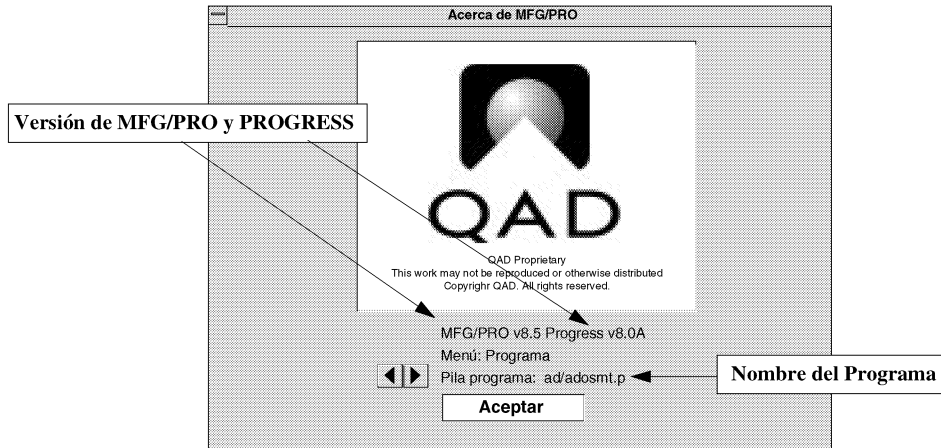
Acerca de MFG/PRO

Versión de MFG/PRO y PROGRESS

QAD

QAD Proprietary
This work may not be reproduced or otherwise distributed
Copyrighr QAD. All rights reserved.

MFG/PRO v8.5 Progress v8.0A
Menú: Programa
Pila programa: ad/adosmt.p

Nombre del Programa

Aceptar